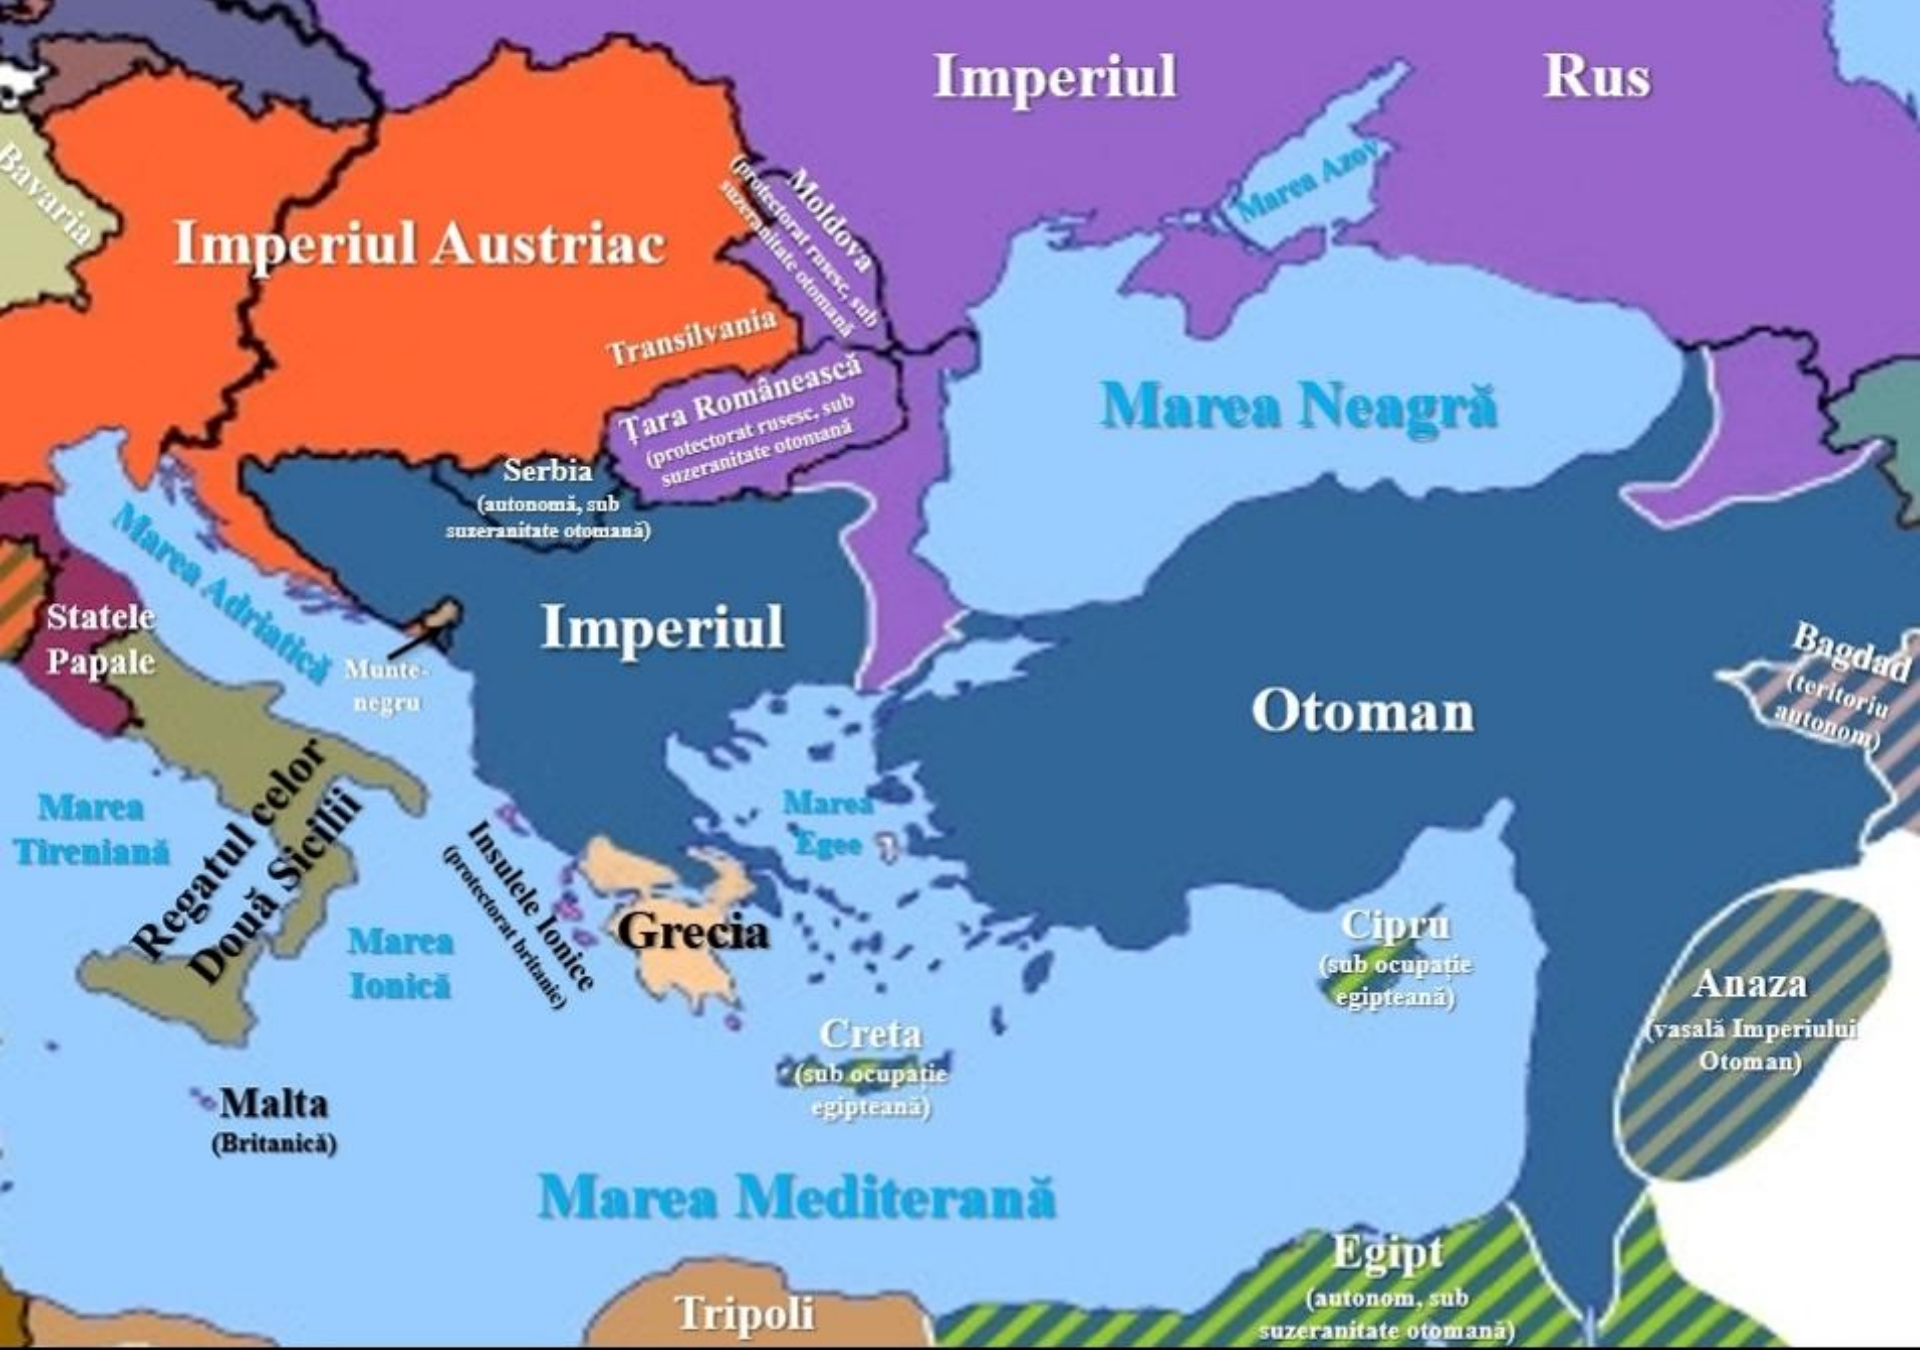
Imperiul Rus

Bavaria

Imperiul Austriac

Moldova (protectorat rusesc, sub suzeranitate otomană)

Marea Azov

Transilvania

Țara Românească (protectorat rusesc, sub suzeranitate otomană)

Marea Neagră

Serbia (autonomă, sub suzeranitate otomană)

Marea Adriatică

Statele Papale

Muntenegru

Imperiul Otoman

Bagdad (teritoriu autonom)

Marea Tireniană

Regatul celor Două Sicilii

Insulele Ionice (protectorat britanic)

Marea Egee

Marea Ionică

Grecia

Cipru (sub ocupație egipteană)

Anaza (vasală Imperiului Otoman)

Creta (sub ocupație egipteană)

Malta (Britanică)

Marea Mediterană

Egipt (autonom, sub suzeranitate otomană)

Tripoli